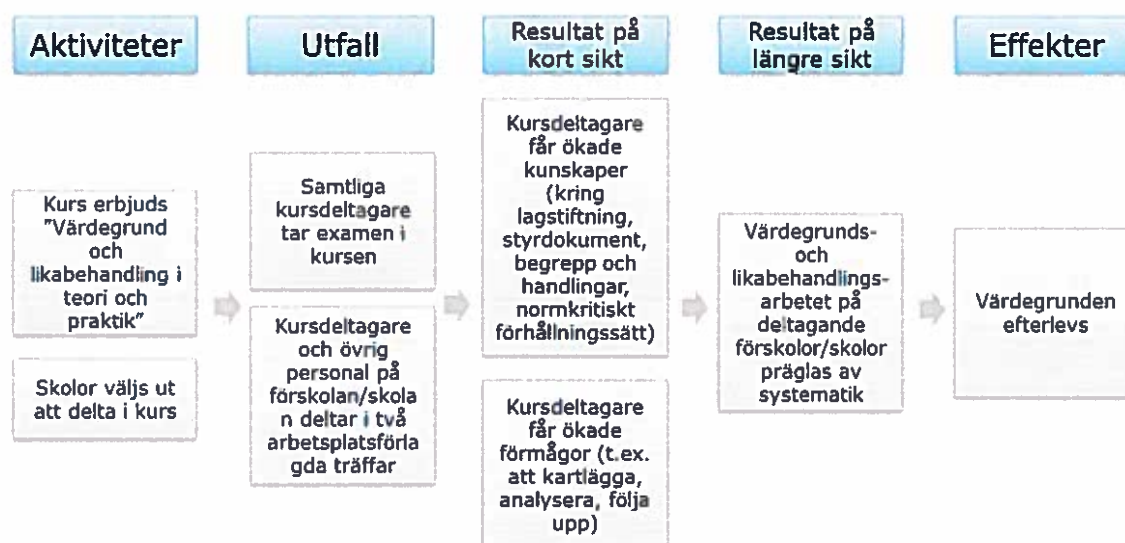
Aktiviteter

Kurs erbjuds "Värdegrund och likabehandling i teori och praktik"

Skolor väljs ut att delta i kurs

Utfall

Samtliga kursdeltagare tar examen i kursen

Kursdeltagare och övrig personal på förskolan/skolan deltar i två arbetsplatsförlagda träffar

Resultat på kort sikt

Kursdeltagare får ökade kunskaper (kring lagstiftning, styrdokument, begrepp och handlingar, normkritiskt förhållningssätt)

Kursdeltagare får ökade förmågor (t.ex. att kartlägga, analysera, följa upp)

Resultat på längre sikt

Värdegrunds- och likabehandlingsarbetet på deltagande förskolor/skolor präglas av systematik

Effekter

Värdegrunden efterlevs